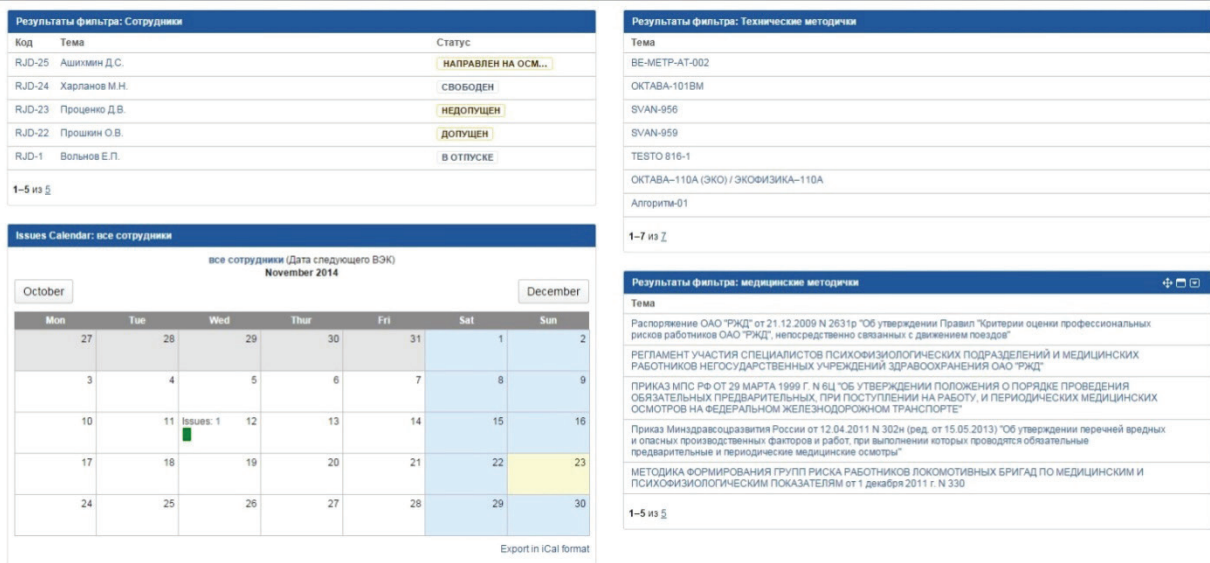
Результаты фильтра: Сотрудники

| Код | Тема | Статус |
|---|---|---|
| RJD-25 | Ашихмин Д.С. | НАПРАВЛЕН НА ОСМ... |
| RJD-24 | Харланов М.Н. | СВОБОДЕН |
| RJD-23 | Проценко Д.В. | НЕДОПУЩЕН |
| RJD-22 | Прошкин О.В. | ДОПУЩЕН |
| RJD-1 | Вольнов Е.П. | В ОТПУСКЕ |

1–5 из 5

Issues Calendar: все сотрудники

все сотрудники (Дата следующего ВЭК)
November 2014

October December

| Mon | Tue | Wed | Thur | Fri | Sat | Sun |
|---|---|---|---|---|---|---|
| 27 | 28 | 29 | 30 | 31 | 1 | 2 |
| 3 | 4 | 5 | 6 | 7 | 8 | 9 |
| 10 | 11 | Issues: 1 12 | 13 | 14 | 15 | 16 |
| 17 | 18 | 19 | 20 | 21 | 22 | 23 |
| 24 | 25 | 26 | 27 | 28 | 29 | 30 |

Export in iCal format

Результаты фильтра: Технические методички

Тема
BE-METP-AT-002
ОКТАВА-101ВМ
SVAN-956
SVAN-959
TESTO 816-1
ОКТАВА–110А (ЭКО) / ЭКОФИЗИКА–110А
Алгоритм-01

1–7 из 7

Результаты фильтра: медицинские методички

Тема
Распоряжение ОАО "РЖД" от 21.12.2009 N 2631р "Об утверждении Правил "Критерии оценки профессиональных рисков работников ОАО "РЖД", непосредственно связанных с движением поездов"
РЕГЛАМЕНТ УЧАСТИЯ СПЕЦИАЛИСТОВ ПСИХОФИЗИОЛОГИЧЕСКИХ ПОДРАЗДЕЛЕНИЙ И МЕДИЦИНСКИХ РАБОТНИКОВ НЕГОСУДАРСТВЕННЫХ УЧРЕЖДЕНИЙ ЗДРАВООХРАНЕНИЯ ОАО "РЖД"
ПРИКАЗ МПС РФ ОТ 29 МАРТА 1999 Г. N 6Ц "ОБ УТВЕРЖДЕНИИ ПОЛОЖЕНИЯ О ПОРЯДКЕ ПРОВЕДЕНИЯ ОБЯЗАТЕЛЬНЫХ ПРЕДВАРИТЕЛЬНЫХ, ПРИ ПОСТУПЛЕНИИ НА РАБОТУ, И ПЕРИОДИЧЕСКИХ МЕДИЦИНСКИХ ОСМОТРОВ НА ФЕДЕРАЛЬНОМ ЖЕЛЕЗНОДОРОЖНОМ ТРАНСПОРТЕ"
Приказ Минздравсоцразвития России от 12.04.2011 N 302н (ред. от 15.05.2013) "Об утверждении перечней вредных и опасных производственных факторов и работ, при выполнении которых проводятся обязательные предварительные и периодические медицинские осмотры"
МЕТОДИКА ФОРМИРОВАНИЯ ГРУПП РИСКА РАБОТНИКОВ ЛОКОМОТИВНЫХ БРИГАД ПО МЕДИЦИНСКИМ И ПСИХОФИЗИОЛОГИЧЕСКИМ ПОКАЗАТЕЛЯМ от 1 декабря 2011 г. N 330

1–5 из 5